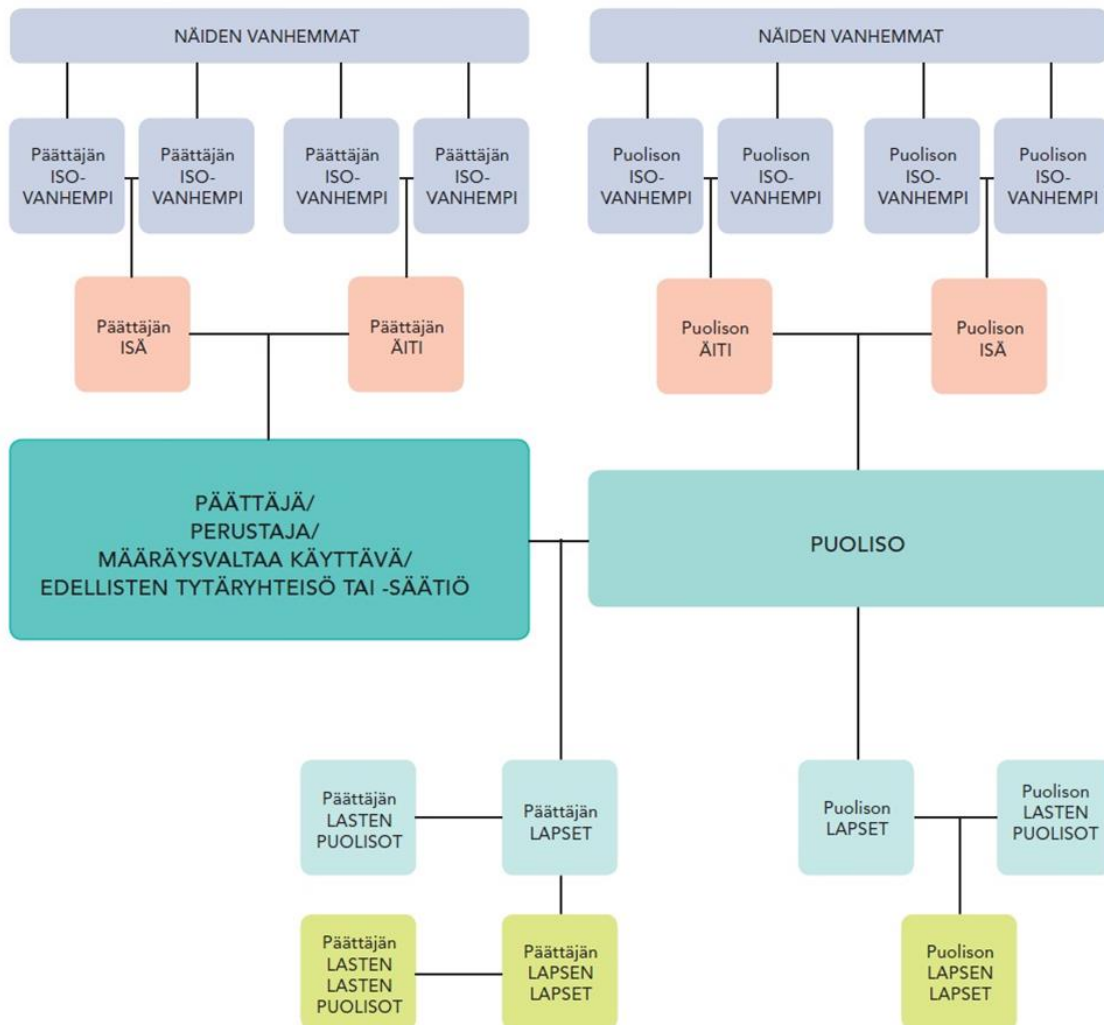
NÄIDEN VANHEMMAT

NÄIDEN VANHEMMAT

Päättäjän ISO-VANHEMPI

Päättäjän ISO-VANHEMPI

Päättäjän ISO-VANHEMPI

Päättäjän ISO-VANHEMPI

Puolison ISO-VANHEMPI

Puolison ISO-VANHEMPI

Puolison ISO-VANHEMPI

Puolison ISO-VANHEMPI

Päättäjän ISÄ

Päättäjän ÄITI

Puolison ÄITI

Puolison ISÄ

PÄÄTTÄJÄ/ PERUSTAJA/ MÄÄRÄYSVALTAA KÄYTTÄVÄ/ EDELLISTEN TYTÄRYHTEISÖ TAI -SÄÄTIÖ

PUOLISO

Päättäjän LASTEN PUOLISOT

Päättäjän LAPSET

Puolison LAPSET

Puolison LASTEN PUOLISOT

Päättäjän LASTEN LASTEN PUOLISOT

Päättäjän LAPSEN LAPSET

Puolison LAPSEN LAPSET